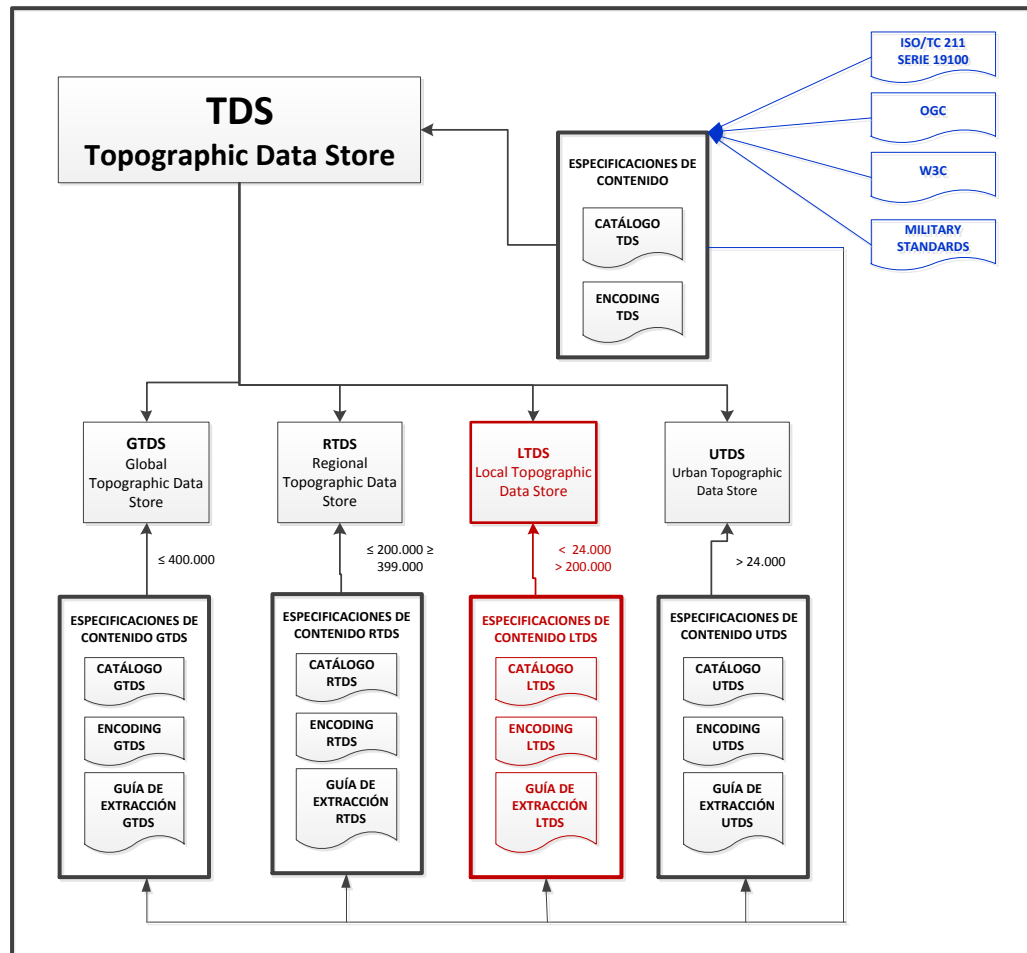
TDS
Topographic Data Store

ESPECIFICACIONES DE CONTENIDO

CATÁLOGO TDS

ENCODING TDS

ISO/TC 211 SERIE 19100

OGC

W3C

MILITARY STANDARDS

GTDS
Global Topographic Data Store

RTDS
Regional Topographic Data Store

LTDS
Local Topographic Data Store

UTDS
Urban Topographic Data Store

≤ 400.000

≤ 200.000 ≥ 399.000

< 24.000
> 200.000

> 24.000

ESPECIFICACIONES DE CONTENIDO GTDS

CATÁLOGO GTDS

ENCODING GTDS

GUÍA DE EXTRACCIÓN GTDS

ESPECIFICACIONES DE CONTENIDO RTDS

CATÁLOGO RTDS

ENCODING RTDS

GUÍA DE EXTRACCIÓN RTDS

ESPECIFICACIONES DE CONTENIDO LTDS

CATÁLOGO LTDS

ENCODING LTDS

GUÍA DE EXTRACCIÓN LTDS

ESPECIFICACIONES DE CONTENIDO UTDS

CATÁLOGO UTDS

ENCODING UTDS

GUÍA DE EXTRACCIÓN UTDS